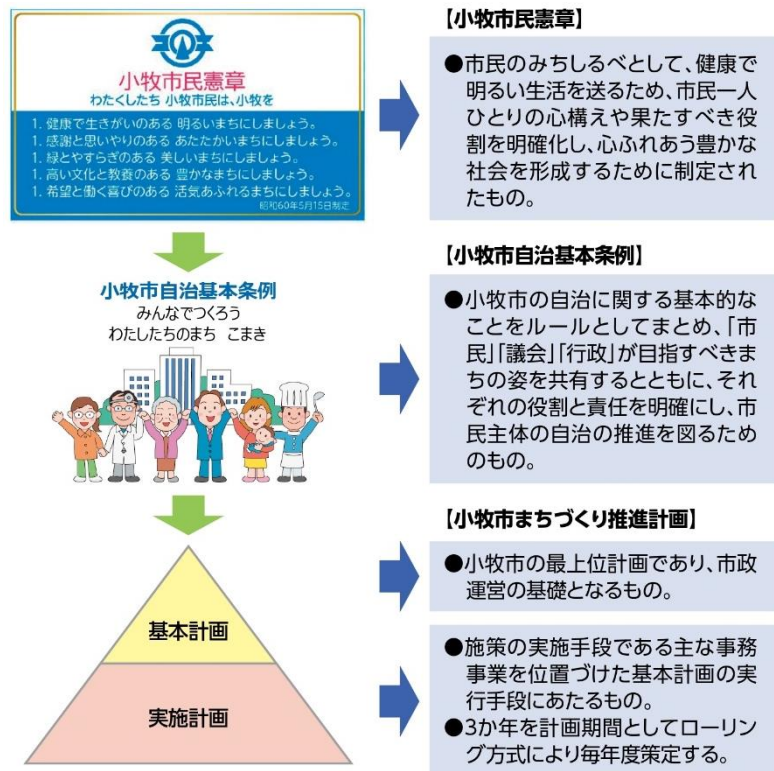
小牧市民憲章
わたくしたち 小牧市民は、小牧を

1. 健康で生きがいのある 明るいまちにしましょう。
1. 感謝と思いやりのある あたたかいまちにしましょう。
1. 緑とやすらぎのある 美しいまちにしましょう。
1. 高い文化と教養のある 豊かなまちにしましょう。
1. 希望と働く喜びのある 活気あふれるまちにしましょう。

昭和60年5月15日制定

【小牧市民憲章】

●市民のみちしるべとして、健康で明るい生活を送るため、市民一人ひとりの心構えや果たすべき役割を明確化し、心ふれあう豊かな社会を形成するために制定されたもの。

小牧市自治基本条例
みんなでつくろう
わたしたちのまち こまき

【小牧市自治基本条例】

●小牧市の自治に関する基本的なことをルールとしてまとめ、「市民」「議会」「行政」が目指すべきまちの姿を共有するとともに、それぞれの役割と責任を明確にし、市民主体の自治の推進を図るためのもの。

【小牧市まちづくり推進計画】

基本計画

●小牧市の最上位計画であり、市政運営の基礎となるもの。

実施計画

●施策の実施手段である主な事務事業を位置づけた基本計画の実行手段にあたるもの。
●3か年を計画期間としてローリング方式により毎年度策定する。